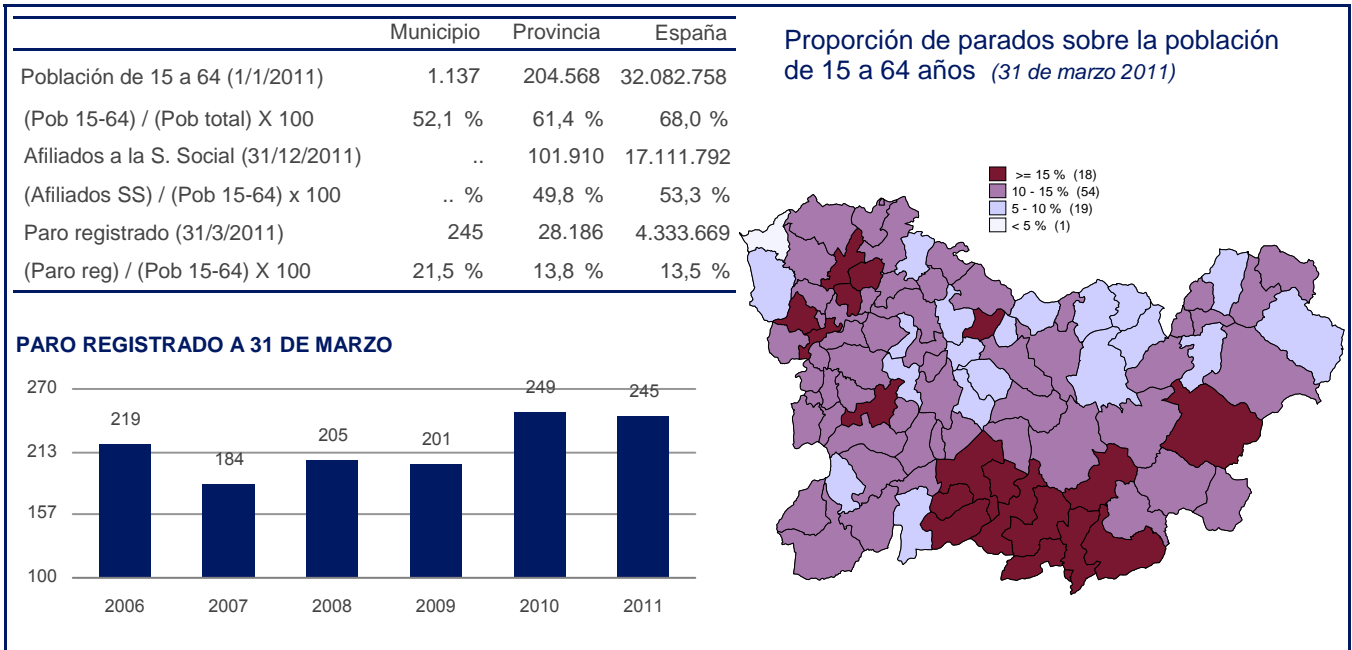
| | Municipio | Provincia | España |
|---|---|---|---|
| Población de 15 a 64 (1/1/2011) | 1.137 | 204.568 | 32.082.758 |
| (Pob 15-64) / (Pob total) X 100 | 52,1 % | 61,4 % | 68,0 % |
| Afiliados a la S. Social (31/12/2011) | .. | 101.910 | 17.111.792 |
| (Afiliados SS) / (Pob 15-64) x 100 | .. % | 49,8 % | 53,3 % |
| Paro registrado (31/3/2011) | 245 | 28.186 | 4.333.669 |
| (Paro reg) / (Pob 15-64) X 100 | 21,5 % | 13,8 % | 13,5 % |

PARO REGISTRADO A 31 DE MARZO

270
213
157
100

219 184 205 201 249 245

2006 2007 2008 2009 2010 2011

Proporción de parados sobre la población de 15 a 64 años (31 de marzo 2011)

>= 15 % (18)
10 - 15 % (54)
5 - 10 % (19)
< 5 % (1)